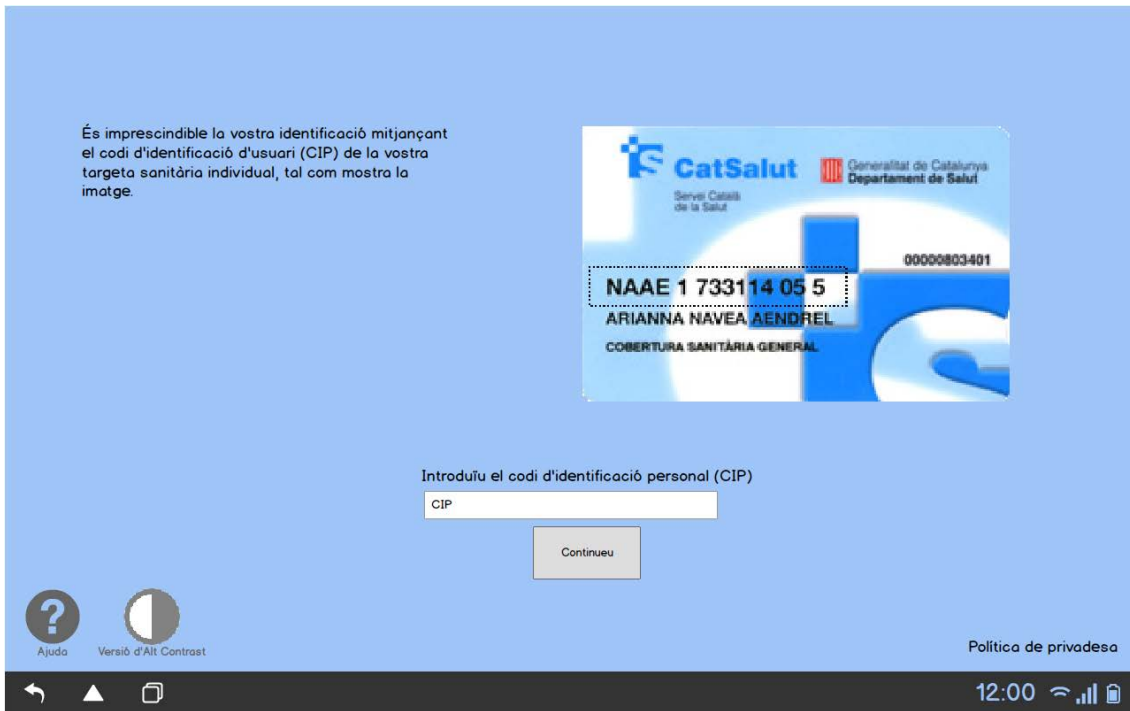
És imprescindible la vostra identificació mitjançant el codi d'identificació d'usuari (CIP) de la vostra targeta sanitària individual, tal com mostra la imatge.

CatSalut
Servei Català de la Salut
Generalitat de Catalunya
Departament de Salut
00000803401
NAAE 1 733114 05 5
ARIANNA NAVEA AENDREL
COBERTURA SANITÀRIA GENERAL

Introduïu el codi d'identificació personal (CIP)
CIP
Continueu

Ajuda
Versió d'Alt Contrast
Política de privadesa

12:00